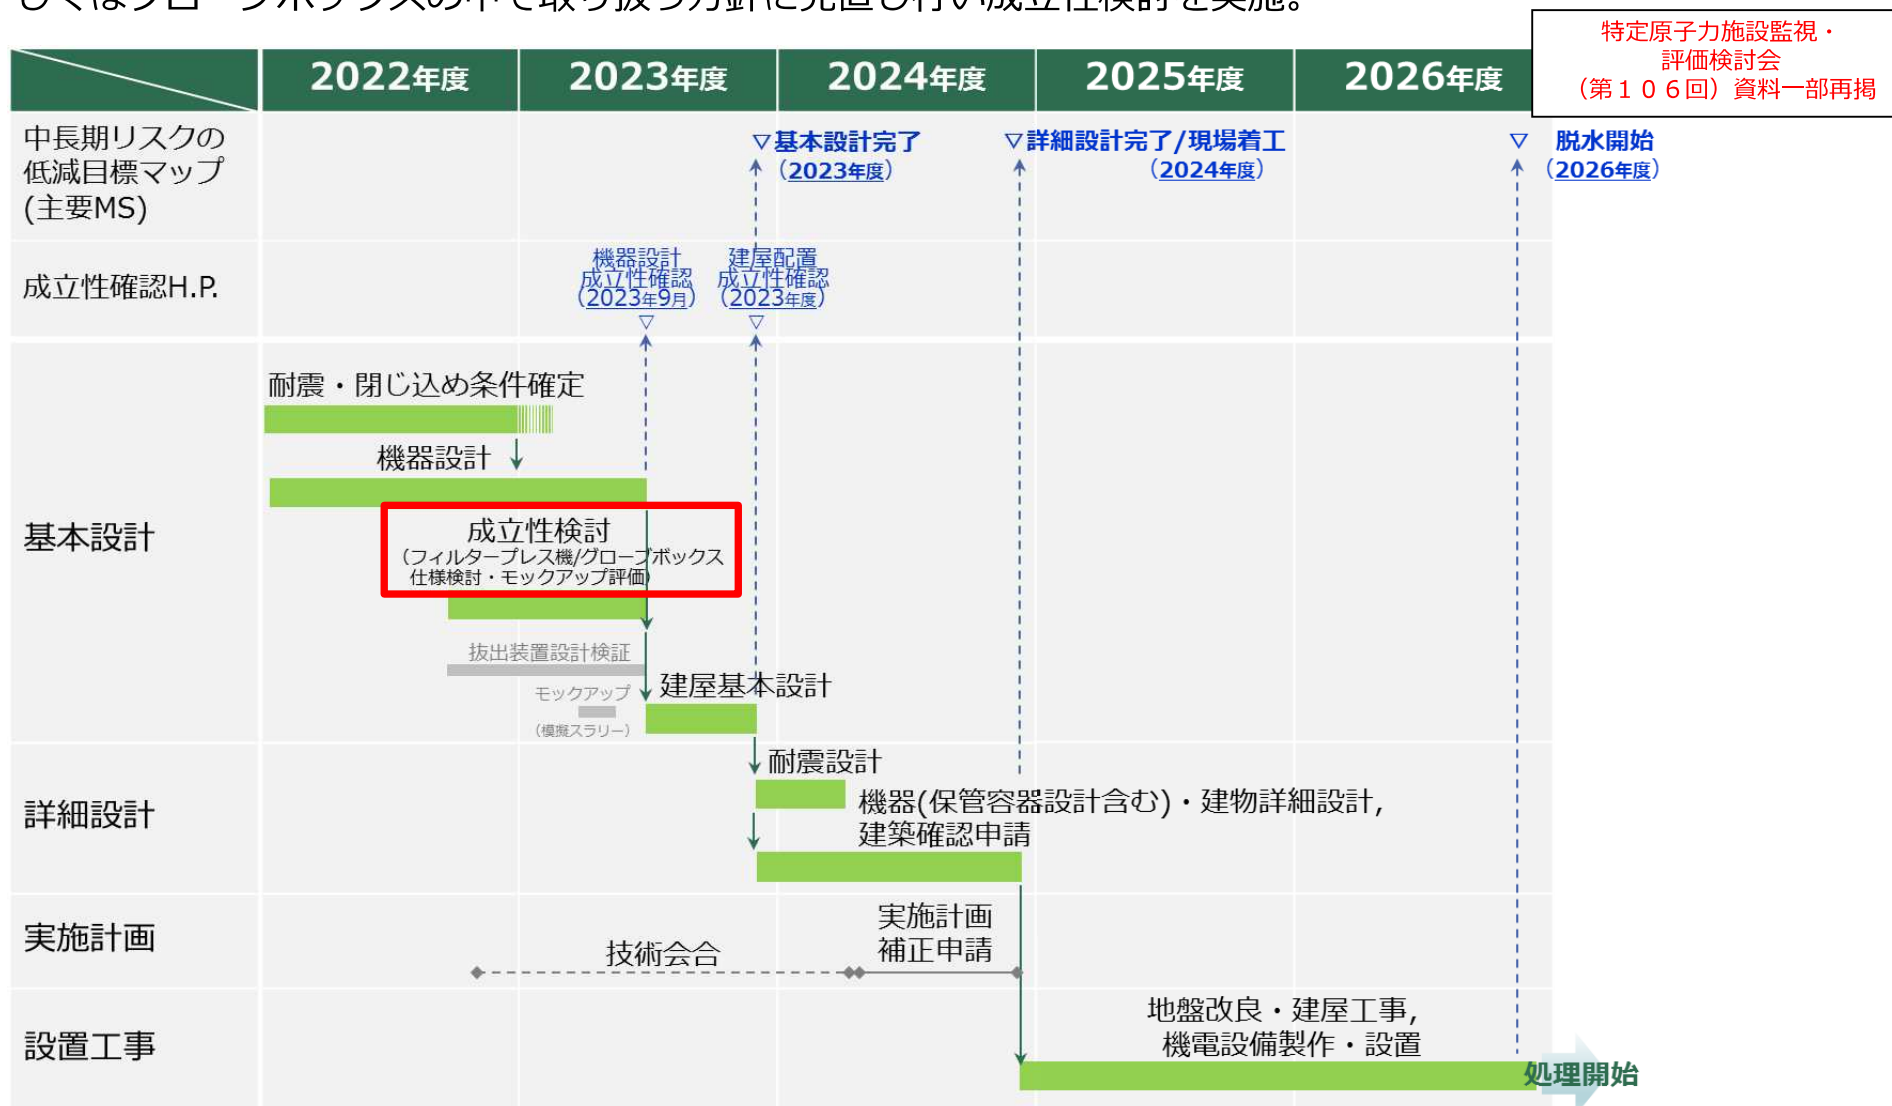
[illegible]

特定原子力施設監視・評価検討会（第１０６回）資料一部再掲

| | 2022年度 | 2023年度 | 2024年度 | 2025年度 | 2026年度 |
|---|---|---|---|---|---|
| 中長期リスクの低減目標マップ(主要MS) | | | ▽基本設計完了（2023年度） | ▽詳細設計完了/現場着工（2024年度） | ▽ 脱水開始（2026年度） |
| 成立性確認H.P. | | 機器設計成立性確認（2023年9月）▽ | 建屋配置成立性確認（2023年度）▽ | | |
| 基本設計 | 耐震・閉じ込め条件確定 | 機器設計 | 成立性検討（フィルタープレス機/グローブボックス仕様検討・モックアップ評価） | 抜出装置設計検証 | モックアップ（模擬スラリー） 建屋基本設計 |
| 詳細設計 | | | 耐震設計 | 機器(保管容器設計含む)・建物詳細設計，建築確認申請 | |
| 実施計画 | | 技術会合 | 実施計画補正申請 | | |
| 設置工事 | | | | 地盤改良・建屋工事，機電設備製作・設置 | 処理開始 |